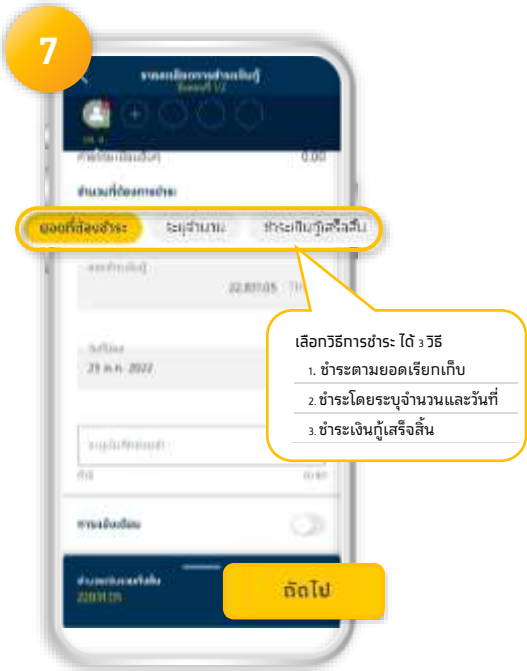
7

รายละเอียดการชำระเงินกู้
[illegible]

ค่าปรับเพิ่มเติม 0.00

จำนวนที่ต้องการชำระ

ยอดที่ต้องชำระ
ระบุจำนวน
ชำระเงินกู้เสร็จสิ้น

ยอดเรียกเก็บ
22,831.05 TH

วันที่ชำระ
29 ต.ค. 2022

ระบุบันทึกช่วยจำ

การแจ้งเตือน

จำนวนเงินรวมทั้งสิ้น
22831.05

ถัดไป

เลือกวิธีการชำระ ได้ 3 วิธี
1. ชำระตามยอดเรียกเก็บ
2. ชำระโดยระบุจำนวนและวันที่
3. ชำระเงินกู้เสร็จสิ้น